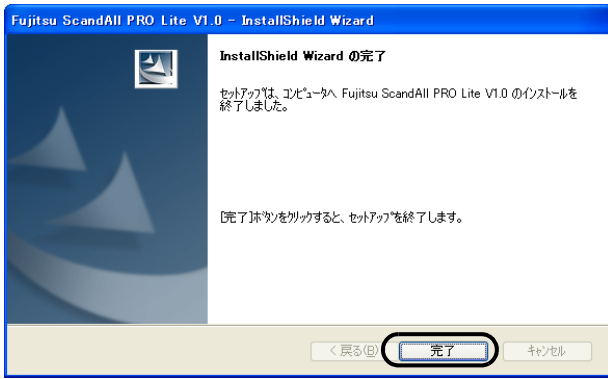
Fujitsu ScandAll PRO Lite V1.0 - InstallShield Wizard

InstallShield Wizard の完了

セットアップは、コンピュータへ Fujitsu ScandAll PRO Lite V1.0 のインストールを終了しました。

[完了]ボタンをクリックすると、セットアップを終了します。

< 戻る(B)

完了

キャンセル